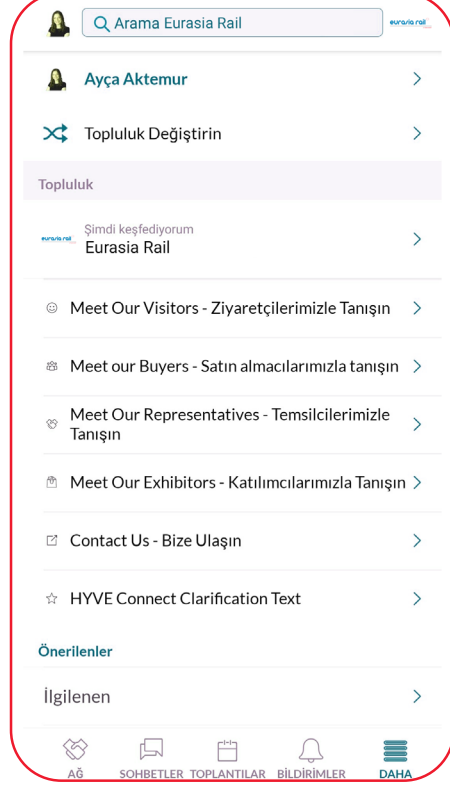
Arama Eurasia Rail

eurasia rail

Ayça Aktemur

Topluluk Değiştirin

Topluluk

eurasia rail

Şimdi keşfediyorum
Eurasia Rail

Meet Our Visitors - Ziyaretçilerimizle Tanışın

Meet our Buyers - Satın almacılarımızla tanışın

Meet Our Representatives - Temsilcilerimizle Tanışın

Meet Our Exhibitors - Katılımcılarımızla Tanışın

Contact Us - Bize Ulaşın

HYVE Connect Clarification Text

Önerilenler

İlgilenen

AĞ SOHBETLER TOPLANTILAR BİLDİRİMLER DAHA